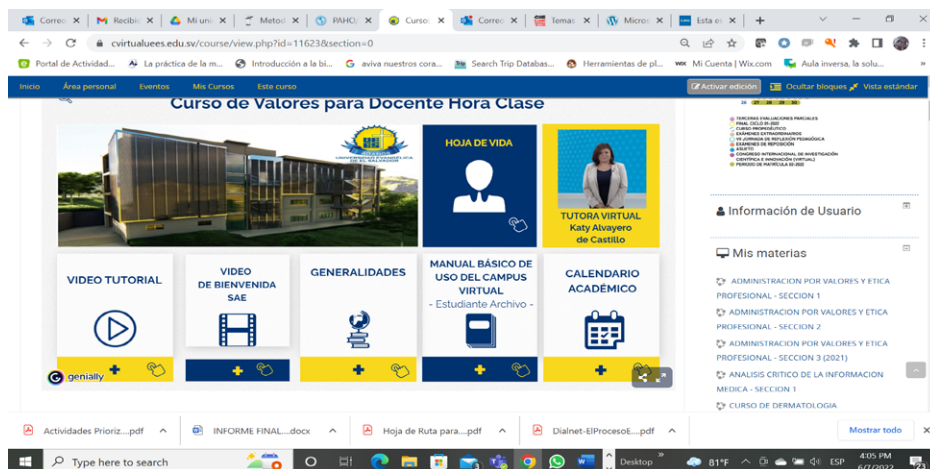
Correo | Recibid | Mi unid | Metod | PAHO | Curso | Correo | Temas | Micros | Esta e

cvirtualuees.edu.sv/course/view.php?id=11623&section=0

Portal de Actividad... | La práctica de la m... | Introducción a la bi... | aviva nuestros cora... | Search Trip Databas... | Herramientas de pl... | Mi Cuenta | Wix.com | Aula inversa, la solu...

Inicio | Área personal | Eventos | Mis Cursos | Este curso | Activar edición | Ocultar bloques | Vista estándar

Curso de Valores para Docente Hora Clase

UNIVERSIDAD EVANGÉLICA DE EL SALVADOR

HOJA DE VIDA

TUTORA VIRTUAL
Katy Alvayero de Castillo

VIDEO TUTORIAL

VIDEO DE BIENVENIDA SAE

GENERALIDADES

MANUAL BÁSICO DE USO DEL CAMPUS VIRTUAL
- Estudiante Archivo -

CALENDARIO ACADÉMICO

genially

26 27 28 29 30

TERCERAS EVALUACIONES PARCIALES
FINAL CICLO 01-2022
CURSO PROPEDÉUTICO
EXÁMENES EXTRAORDINARIOS
VII JORNADA DE REFLEXIÓN PEDAGÓGICA
EXÁMENES DE REPOSICIÓN
ASUETO
CONGRESO INTERNACIONAL DE INVESTIGACIÓN CIENTÍFICA E INNOVACIÓN (VIRTUAL)
PERIODO DE MATRICULA 02-2022

Información de Usuario

Mis materias

ADMINISTRACION POR VALORES Y ETICA PROFESIONAL - SECCION 1
ADMINISTRACION POR VALORES Y ETICA PROFESIONAL - SECCION 2
ADMINISTRACION POR VALORES Y ETICA PROFESIONAL - SECCION 3 (2021)
ANALISIS CRITICO DE LA INFORMACION MEDICA - SECCION 1
CURSO DE DERMATOLOGIA

ActividadesPrioriz....pdf | INFORME FINAL....docx | Hoja de Ruta para....pdf | Dialnet-ElProcesoE....pdf | Mostrar todo

Type here to search | Desktop | 81°F | ESP | 4:05 PM | 6/7/2022